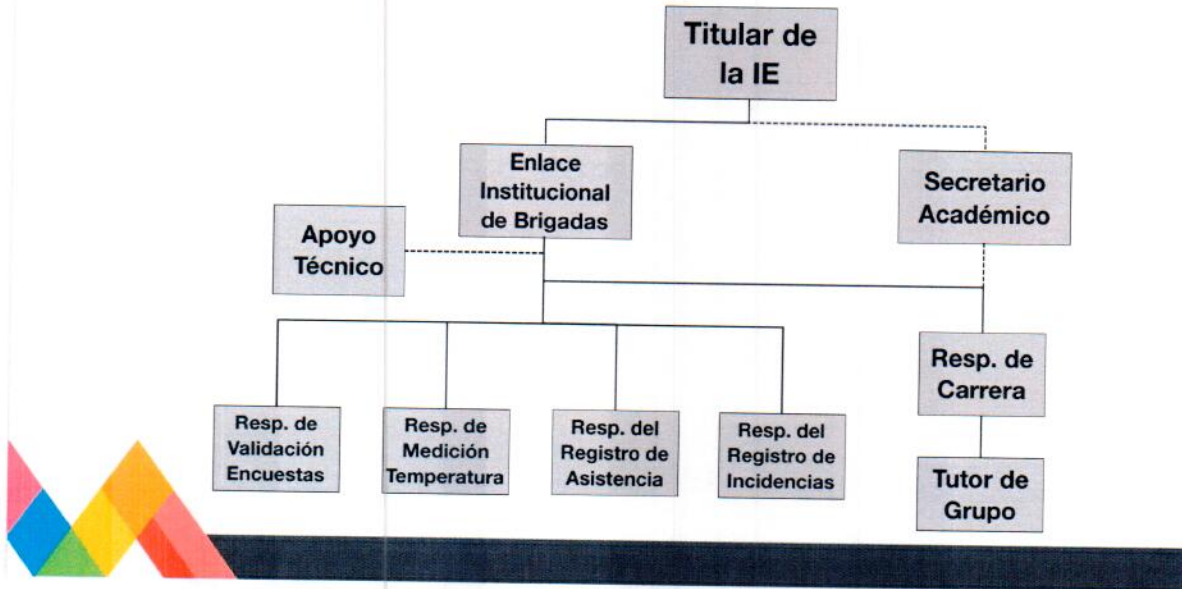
Titular de la IE

Enlace Institucional de Brigadas

Secretario Académico

Apoyo Técnico

Resp. de Validación Encuestas

Resp. de Medición Temperatura

Resp. del Registro de Asistencia

Resp. del Registro de Incidencias

Resp. de Carrera

Tutor de Grupo